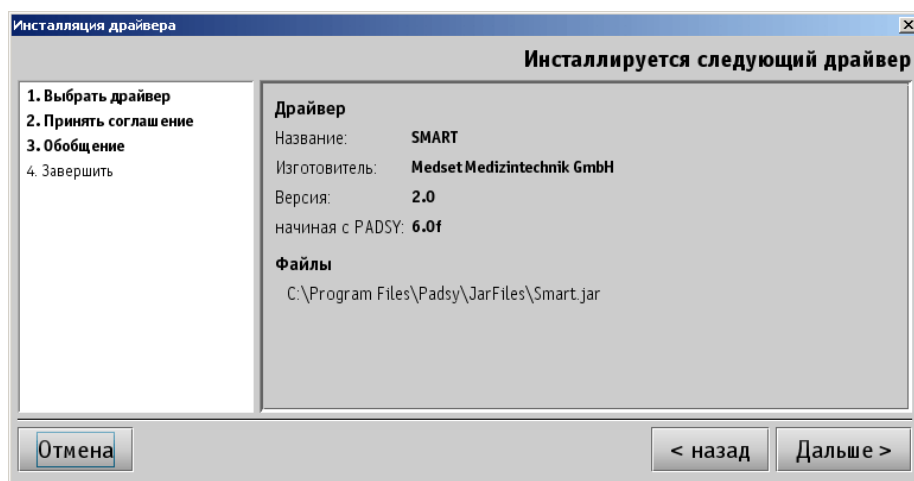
Инсталляция драйвера

Инсталлируется следующий драйвер

1. Выбрать драйвер
2. Принять соглашение
3. Обобщение
4. Завершить

Драйвер

| | |
|---|---|
| Название: | SMART |
| Изготовитель: | Medset Medizintechnik GmbH |
| Версия: | 2.0 |
| начиная с PADSY: | 6.0f |

Файлы

C:\Program Files\Padsy\JarFiles\Smart.jar

Отмена

< назад

Дальше >

×